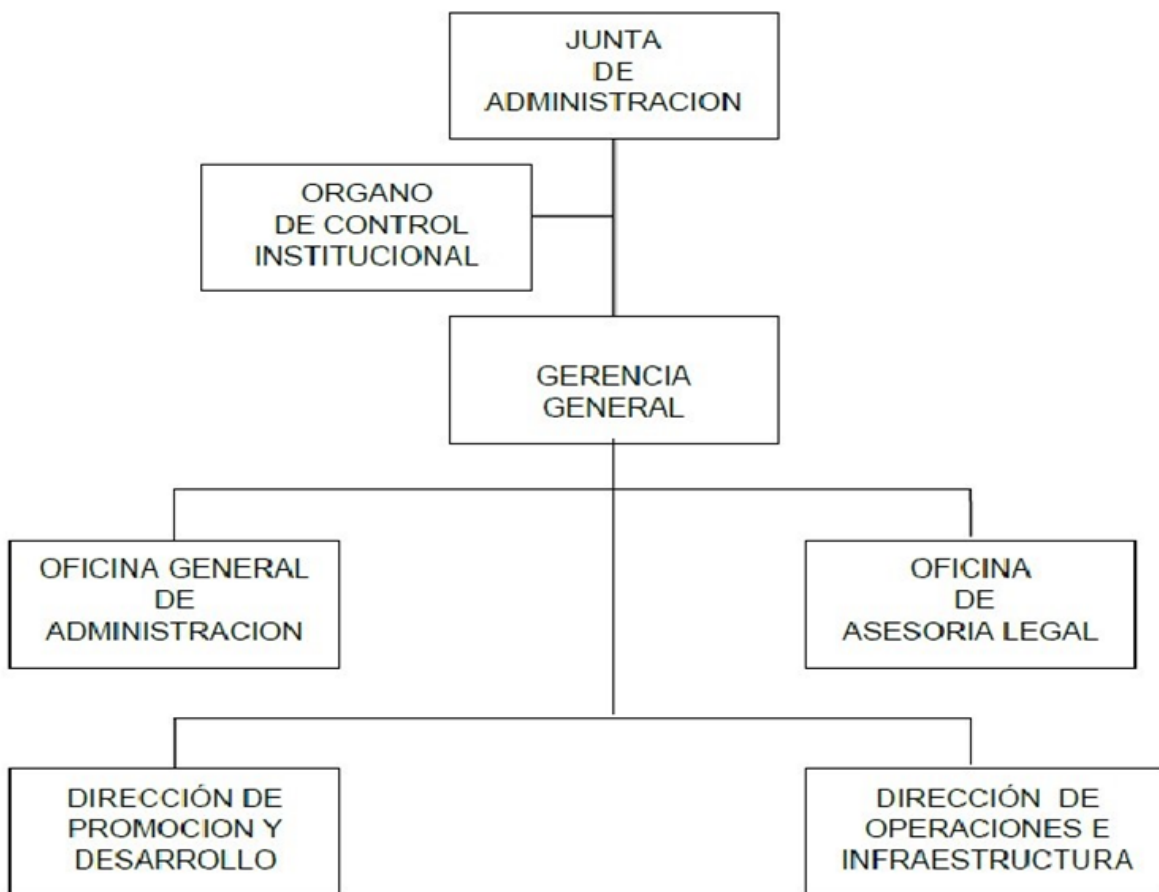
JUNTA
DE
ADMINISTRACION

ORGANO
DE CONTROL
INSTITUCIONAL

GERENCIA
GENERAL

OFICINA GENERAL
DE
ADMINISTRACION

OFICINA
DE
ASESORIA LEGAL

DIRECCIÓN DE
PROMOCION Y
DESARROLLO

DIRECCIÓN DE
OPERACIONES E
INFRAESTRUCTURA